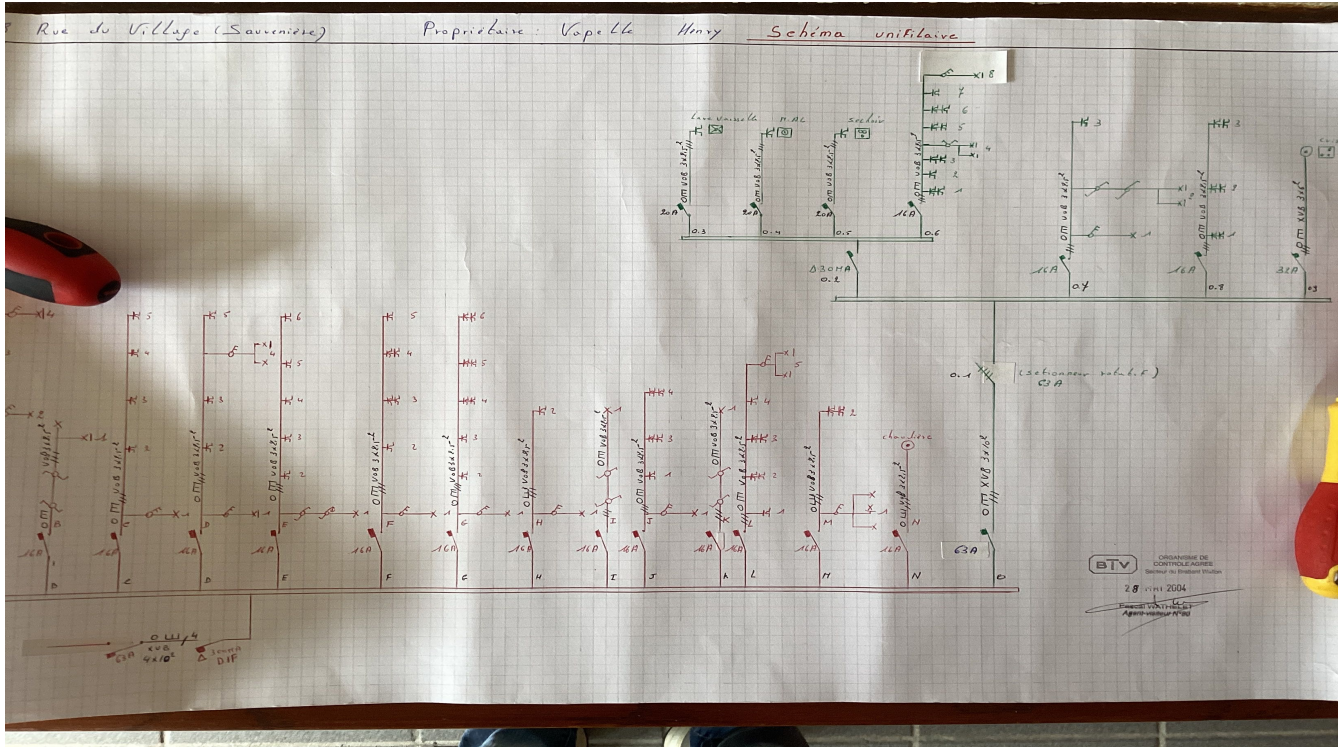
8 Rue du Village (Sauvenière)    Propriétaire : Vapelle Henry    Schéma unifilaire

Lave vaisselle    M.AL    Sechoir

20A 0.3    20A 0.4    20A 0.5    16A 0.6

Δ 30mA 0.2

16A 0.7    16A 0.8    32A 0.9

0.1 (sectionneur volub. F) 63A

chaudière

16A B    C    16A D    16A E    16A F    16A G    16A H    16A I    16A J    16A K    16A L    M    16A N    63A O

XVB 4x10²    63A    Δ 300mA DIF

BTV ORGANISME DE CONTROLE AGREE Secteur du Brabant Wallon
28 mai 2004
Pascal WATHELET Agent-visiteur N°80